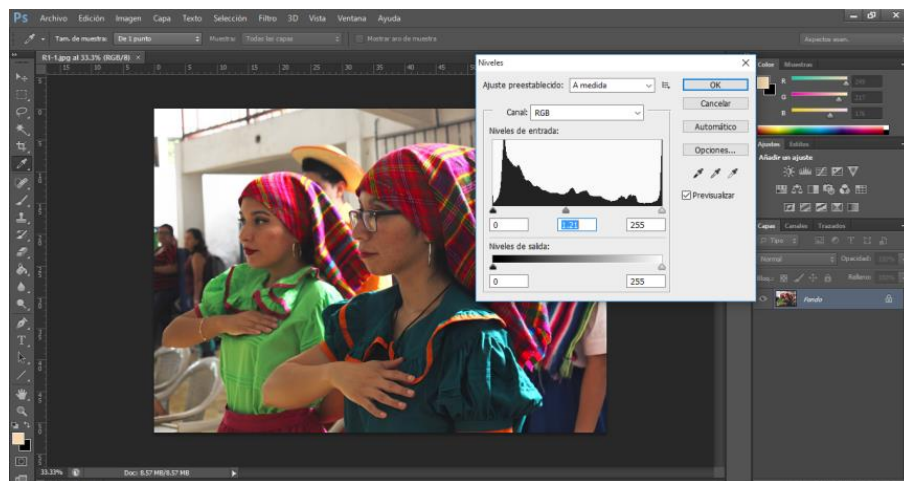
Ps Archivo Edición Imagen Capa Texto Selección Filtro 3D Vista Ventana Ayuda

Tam. de muestra: De 1 punto Muestra: Todas las capas Mostrar aro de muestra

Aspectos esen.

R1-1.jpg al 33.3% (RGB/8) ×

Niveles

Ajuste preestablecido: A medida

OK

Cancelar

Canal: RGB

Niveles de entrada:

Automático

Opciones...

Previsualizar

0 1,21 255

Niveles de salida:

0 255

Color Muestras

R 250

G 237

B 176

Ajustes Estilos

Añadir un ajuste

Capas Canales Trazados

Tipo

Normal Opacidad: 100%

Bloq.: Relleno: 100%

Fondo

33.33% Doc: 8.57 MB/8.57 MB